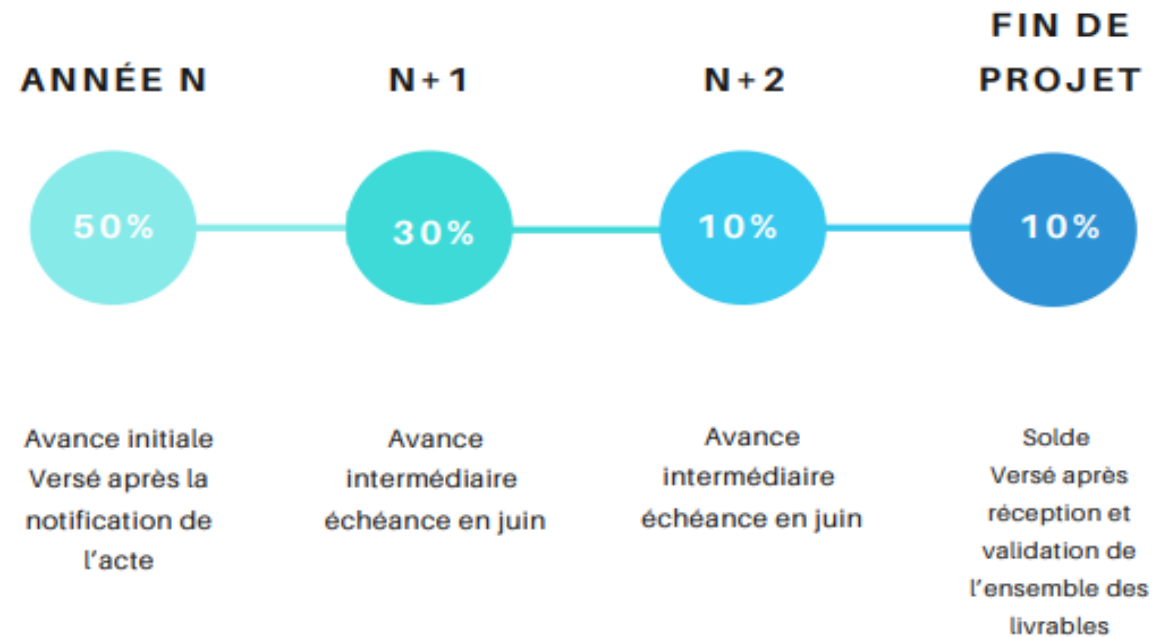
ANNÉE N

N+1

N+2

FIN DE PROJET

50%

30%

10%

10%

Avance initiale Versé après la notification de l'acte

Avance intermédiaire échéance en juin

Avance intermédiaire échéance en juin

Solde Versé après réception et validation de l'ensemble des livrables